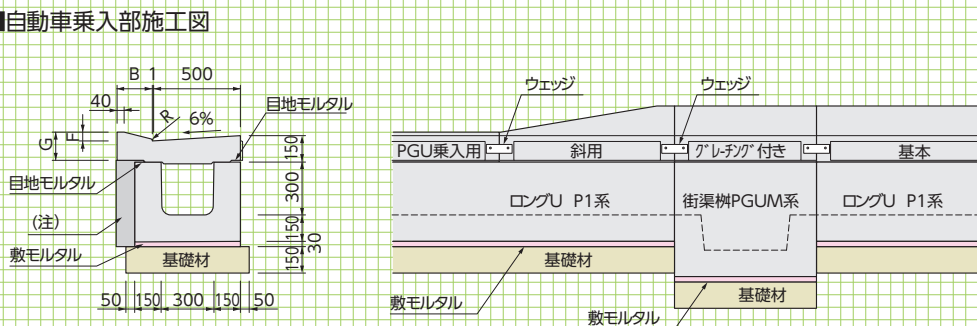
■自動車乗入部施工図

B 1
500
40
R
6%
目地モルタル
G
F
150
300
150
150
30
目地モルタル
(注)
敷モルタル
基礎材
50 150 300 150 50

ウェッジ
ウェッジ
PGU乗入用
斜用
グレーチング付き
基本
ロングU P1系
街渠桝PGUM系
ロングU P1系
基礎材
基礎材
敷モルタル
敷モルタル